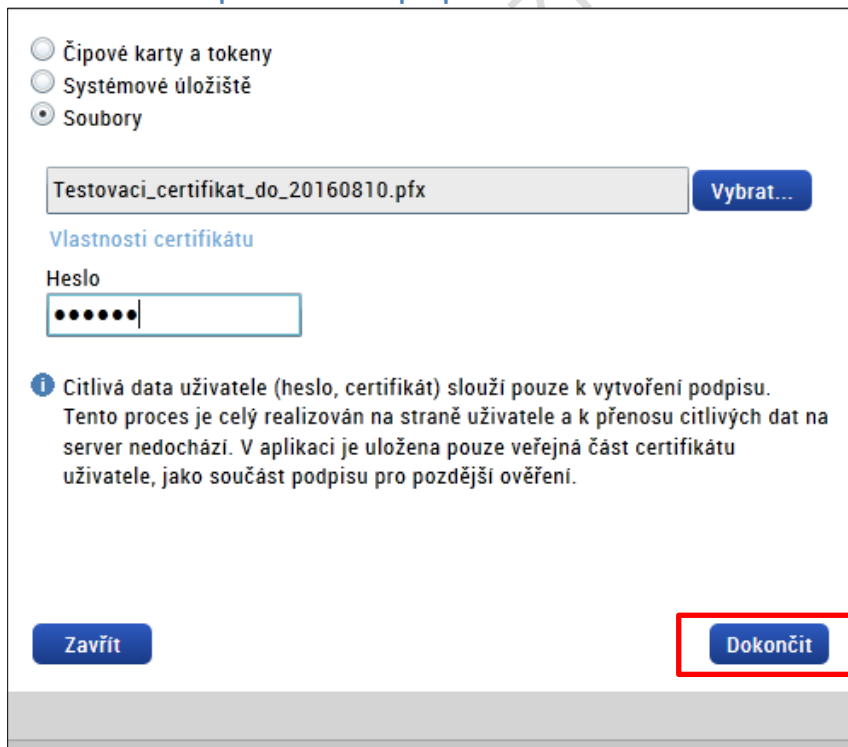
Čipové karty a tokeny
Systémové úložiště
Soubory

Testovaci_certifikat_do_20160810.pfx

Vybrat...

Vlastnosti certifikátu

Heslo

••••••

Citlivá data uživatele (heslo, certifikát) slouží pouze k vytvoření podpisu. Tento proces je celý realizován na straně uživatele a k přenosu citlivých dat na server nedochází. V aplikaci je uložena pouze veřejná část certifikátu uživatele, jako součást podpisu pro pozdější ověření.

Zavřít

Dokončit